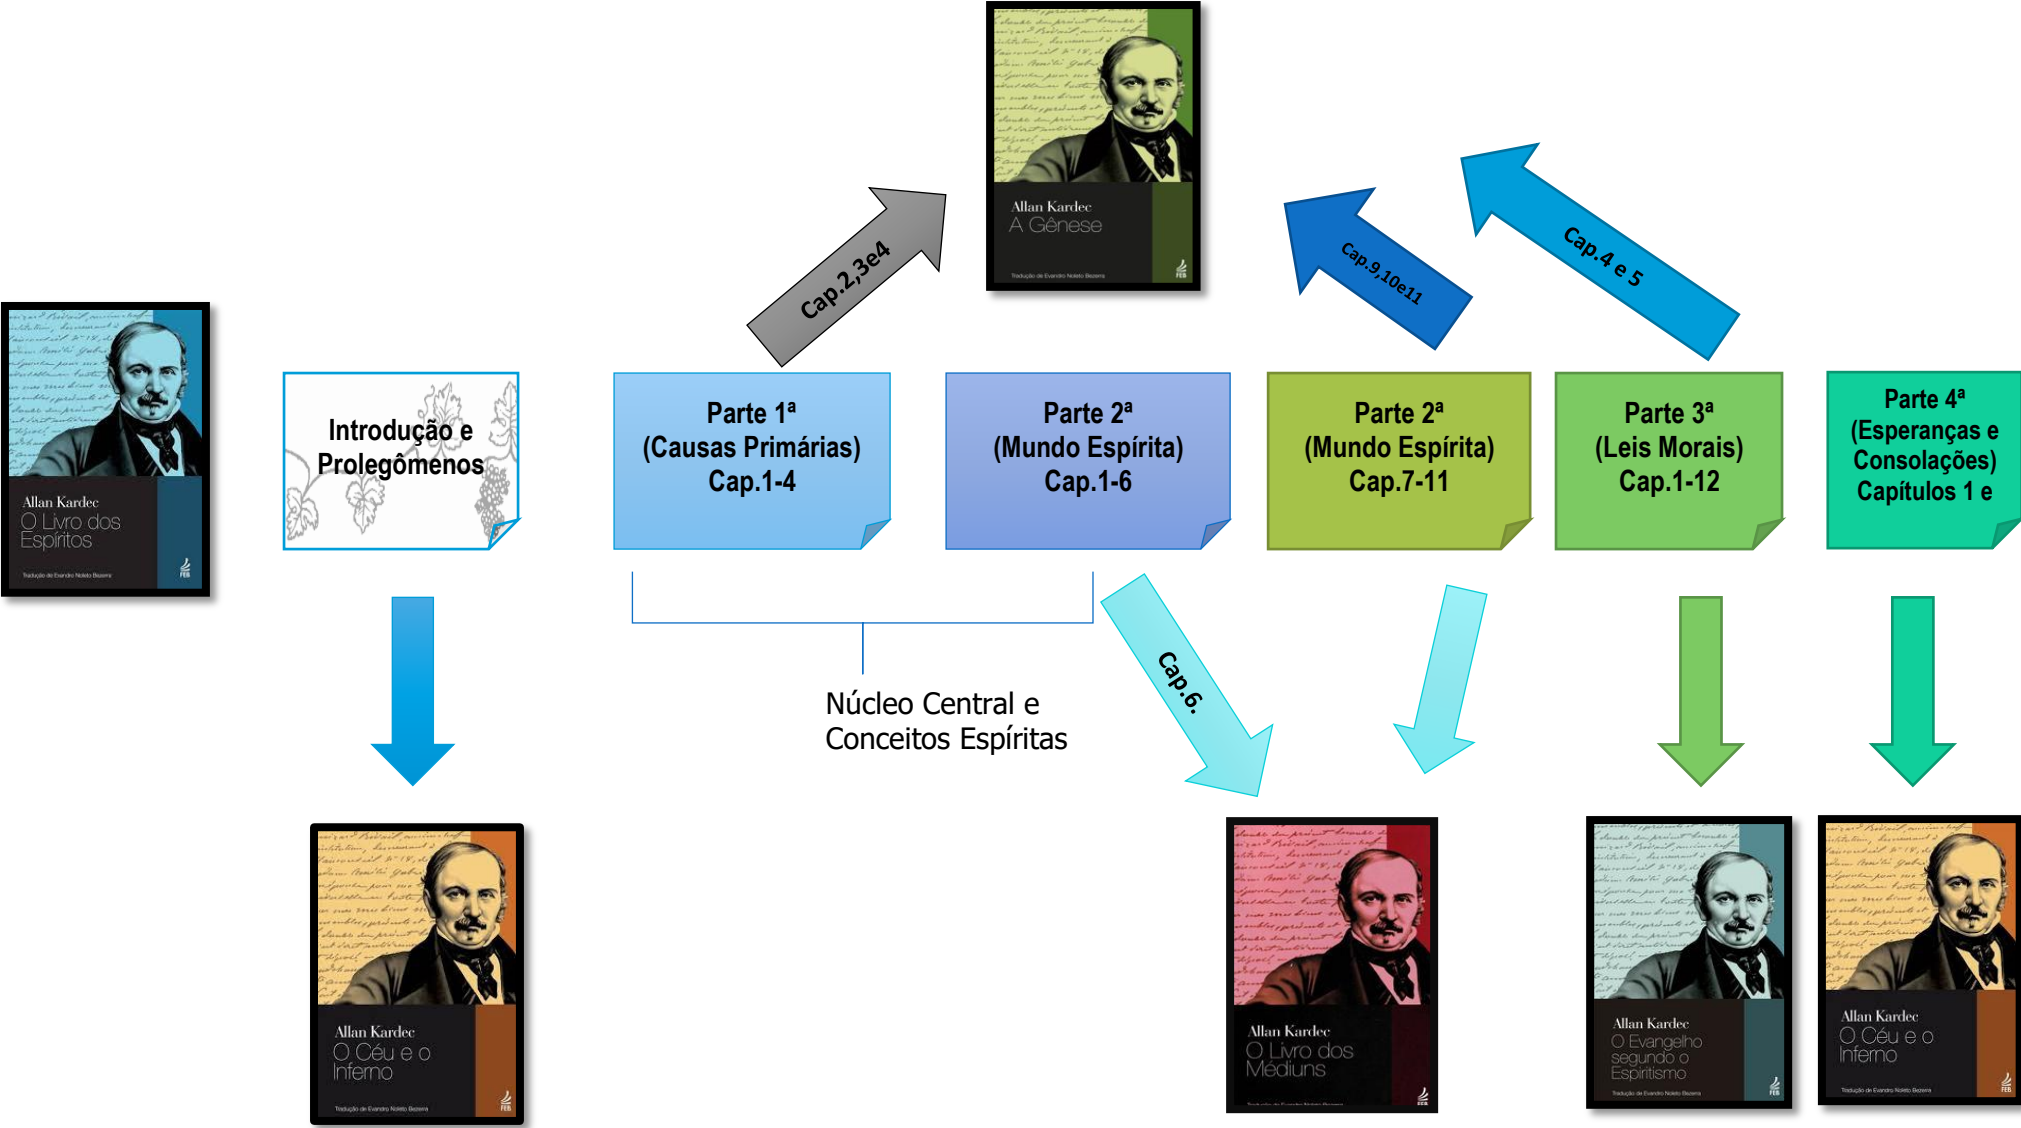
Allan Kardec
A Gênese
Tradução de Evandro Noleto Bezerra

Cap.2,3e4

Cap.9,10e11

Cap.4 e 5

Allan Kardec
O Livro dos Espíritos
Tradução de Evandro Noleto Bezerra

Introdução e Prolegômenos

Parte 1ª
(Causas Primárias)
Cap.1-4

Parte 2ª
(Mundo Espírita)
Cap.1-6

Parte 2ª
(Mundo Espírita)
Cap.7-11

Parte 3ª
(Leis Morais)
Cap.1-12

Parte 4ª
(Esperanças e Consolações)
Capítulos 1 e

Cap.6.

Núcleo Central e
Conceitos Espíritas

Allan Kardec
O Céu e o Inferno
Tradução de Evandro Noleto Bezerra

Allan Kardec
O Livro dos Médiuns

Allan Kardec
O Evangelho segundo o Espiritismo
Tradução de Evandro Noleto Bezerra

Allan Kardec
O Céu e o Inferno
Tradução de Evandro Noleto Bezerra